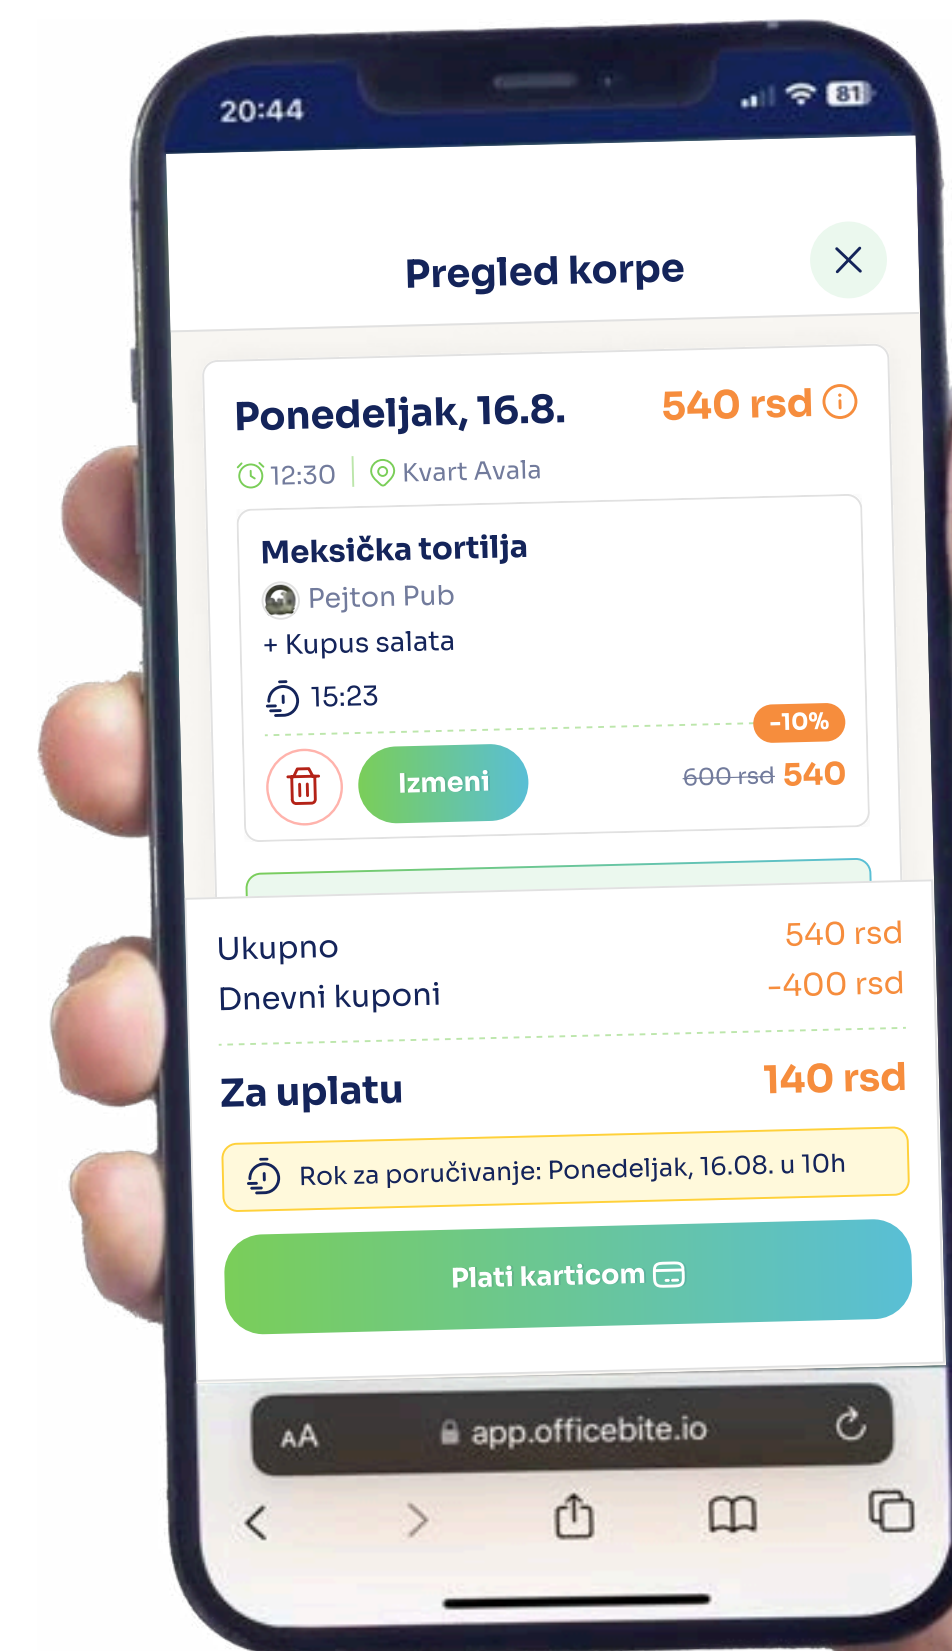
20:44

81

Pregled korpe

Ponedeljak, 16.8.

540 rsd

12:30 | Kvart Avala

Meksička tortilja

Pejton Pub

+ Kupus salata

15:23

-10%

Izmeni

~~600 rsd~~ 540

Ukupno 540 rsd

Dnevni kuponi -400 rsd

Za uplatu 140 rsd

Rok za poručivanje: Ponedeljak, 16.08. u 10h

Plati karticom

AA app.officebite.io